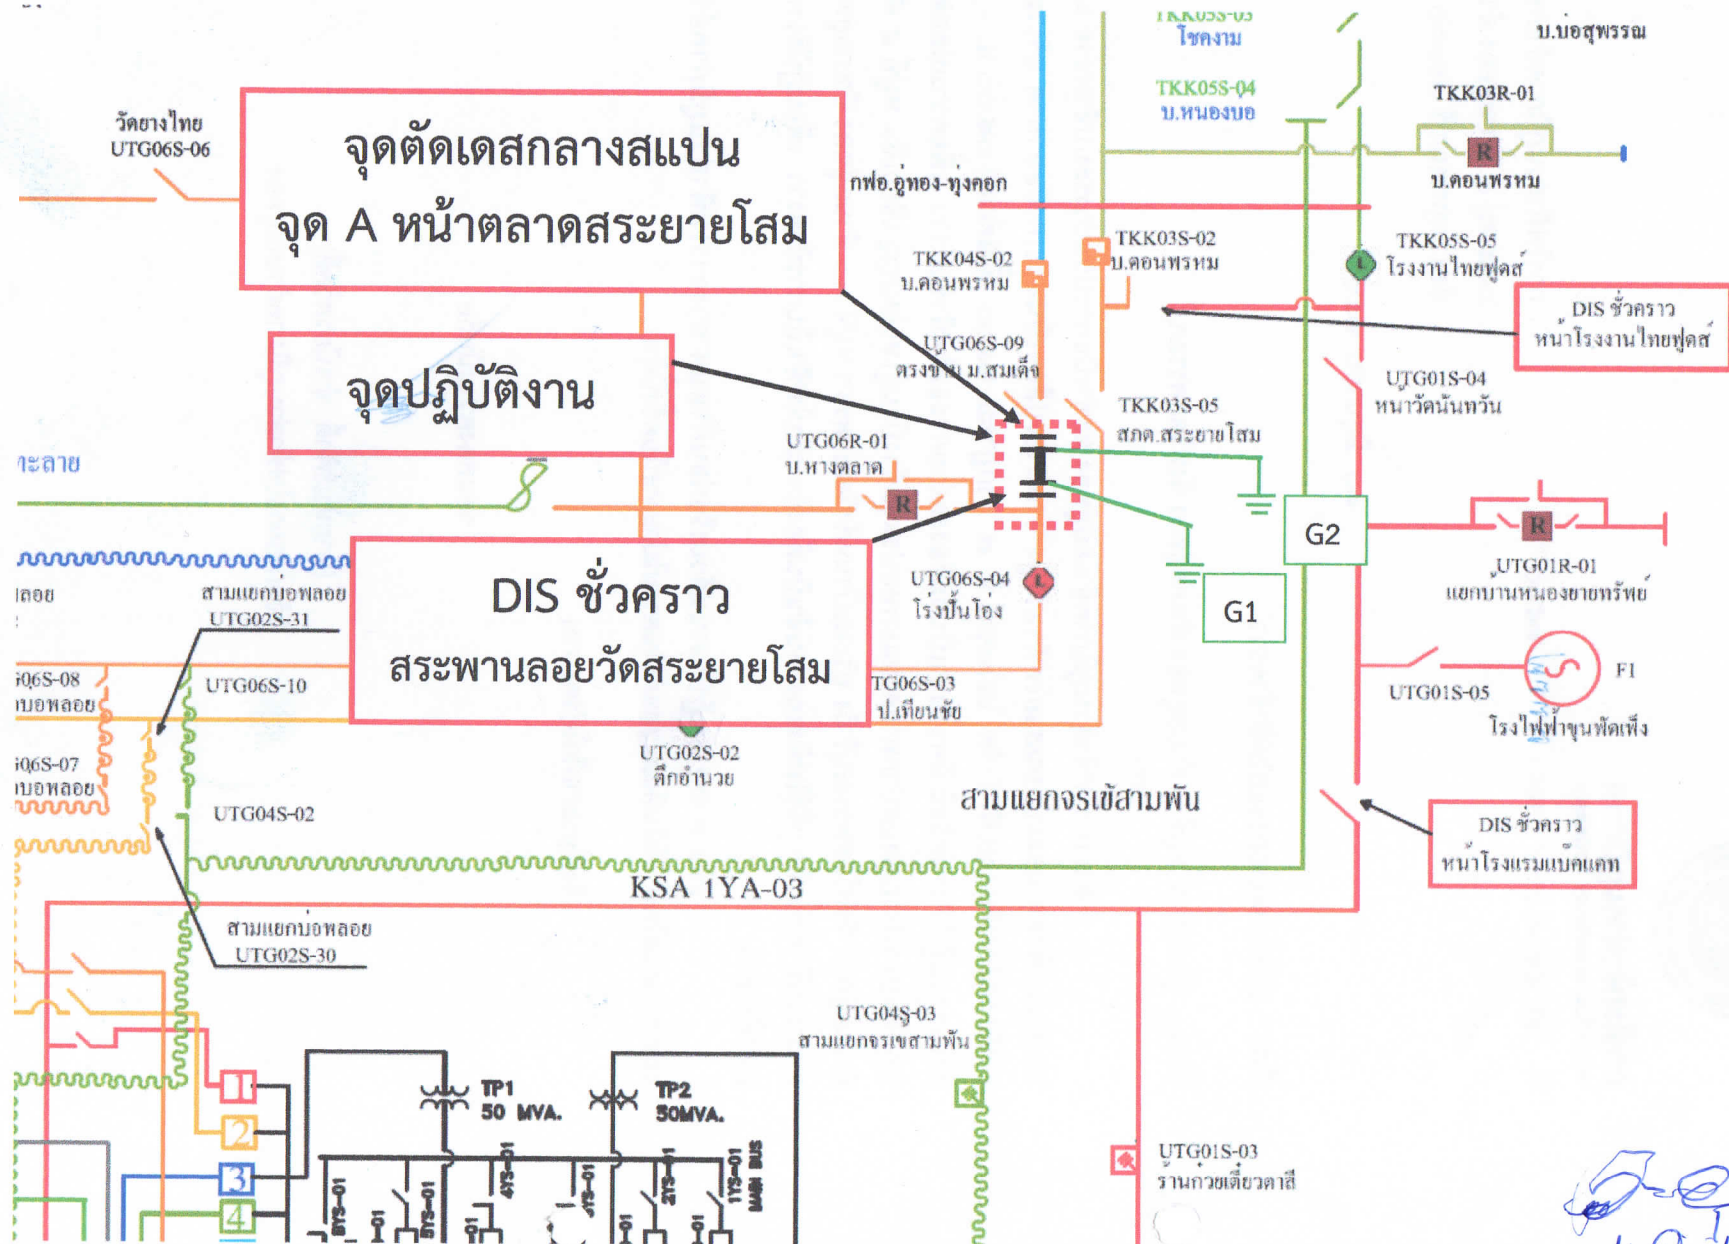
TKK05S-03
โชคงาม
บ.บ่อสุพรรณ
TKK05S-04
บ.หนองบอ
TKK03R-01
R
บ.ดอนพรหม
วัดยางไทย
UTG06S-06
จุดตัดเดสกลางสแปน
จุด A หน้าตลาดสระยายโสม
กฟอ.อู่ทอง-ทุ่งคอก
TKK04S-02
บ.ดอนพรหม
TKK03S-02
บ.ดอนพรหม
TKK05S-05
โรงงานไทยฟูดส์
DIS ชั่วคราว
หน้าโรงงานไทยฟูดส์
จุดปฏิบัติงาน
UTG06S-09
ตรงข้าม ม.สมเด็จ
TKK03S-05
สภต.สระยายโสม
UTG01S-04
หน้าวัดนันทวัน
ะลาย
UTG06R-01
บ.หางตลาด
R
G2
R
UTG01R-01
แยกบ้านหนองยายทรัพย์
ลอย
สามแยกบ่อพลอย
UTG02S-31
DIS ชั่วคราว
สระพานลอยวัดสระยายโสม
UTG06S-04
โรงปั้นโอ่ง
G1
F1
06S-08
บ่อพลอย
UTG06S-10
TG06S-03
ป.เทียนชัย
UTG01S-05
โรงไฟฟ้าขุนพัดเพ็ง
06S-07
บ่อพลอย
UTG02S-02
ตึกอำนวย
สามแยกจรเข้สามพัน
UTG04S-02
DIS ชั่วคราว
หน้าโรงแรมแบ็คแคท
KSA 1YA-03
สามแยกบ่อพลอย
UTG02S-30
UTG04S-03
สามแยกจรเข้สามพัน
TP1
50 MVA.
TP2
50MVA.
1
2
3
4
UTG01S-03
ร้านก๋วยเตี๋ยวตาสี